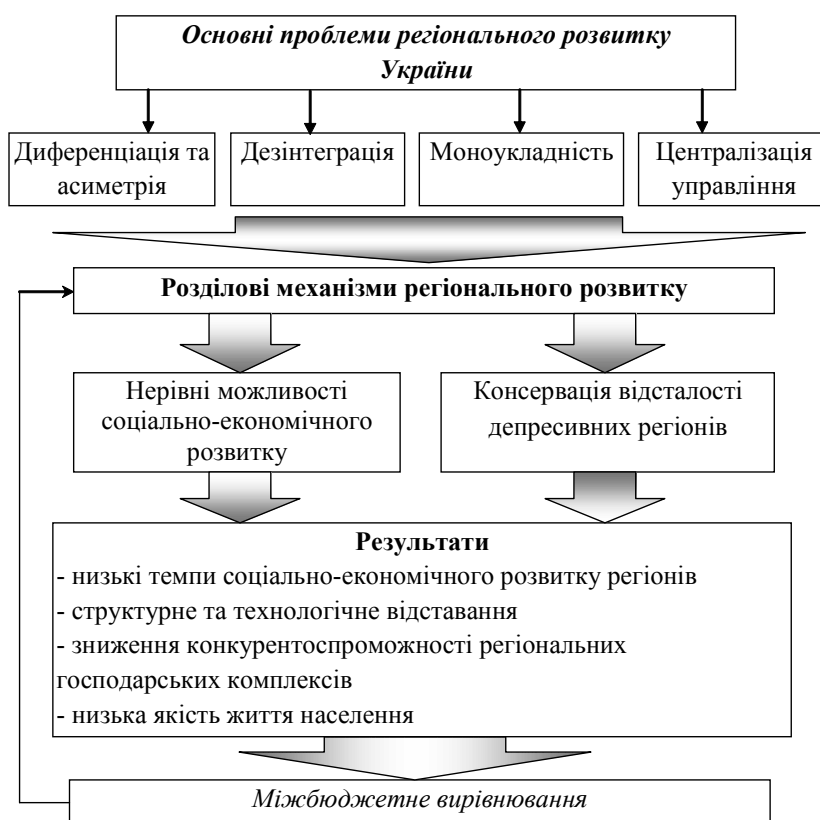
Основні проблеми регіонального розвитку України

Диференціація та асиметрія

Дезінтеграція

Моноукладність

Централізація управління

Розділові механізми регіонального розвитку

Нерівні можливості соціально-економічного розвитку

Консервація відсталості депресивних регіонів

Результати
- низькі темпи соціально-економічного розвитку регіонів
- структурне та технологічне відставання
- зниження конкурентоспроможності регіональних господарських комплексів
- низька якість життя населення

Міжбюджетне вирівнювання